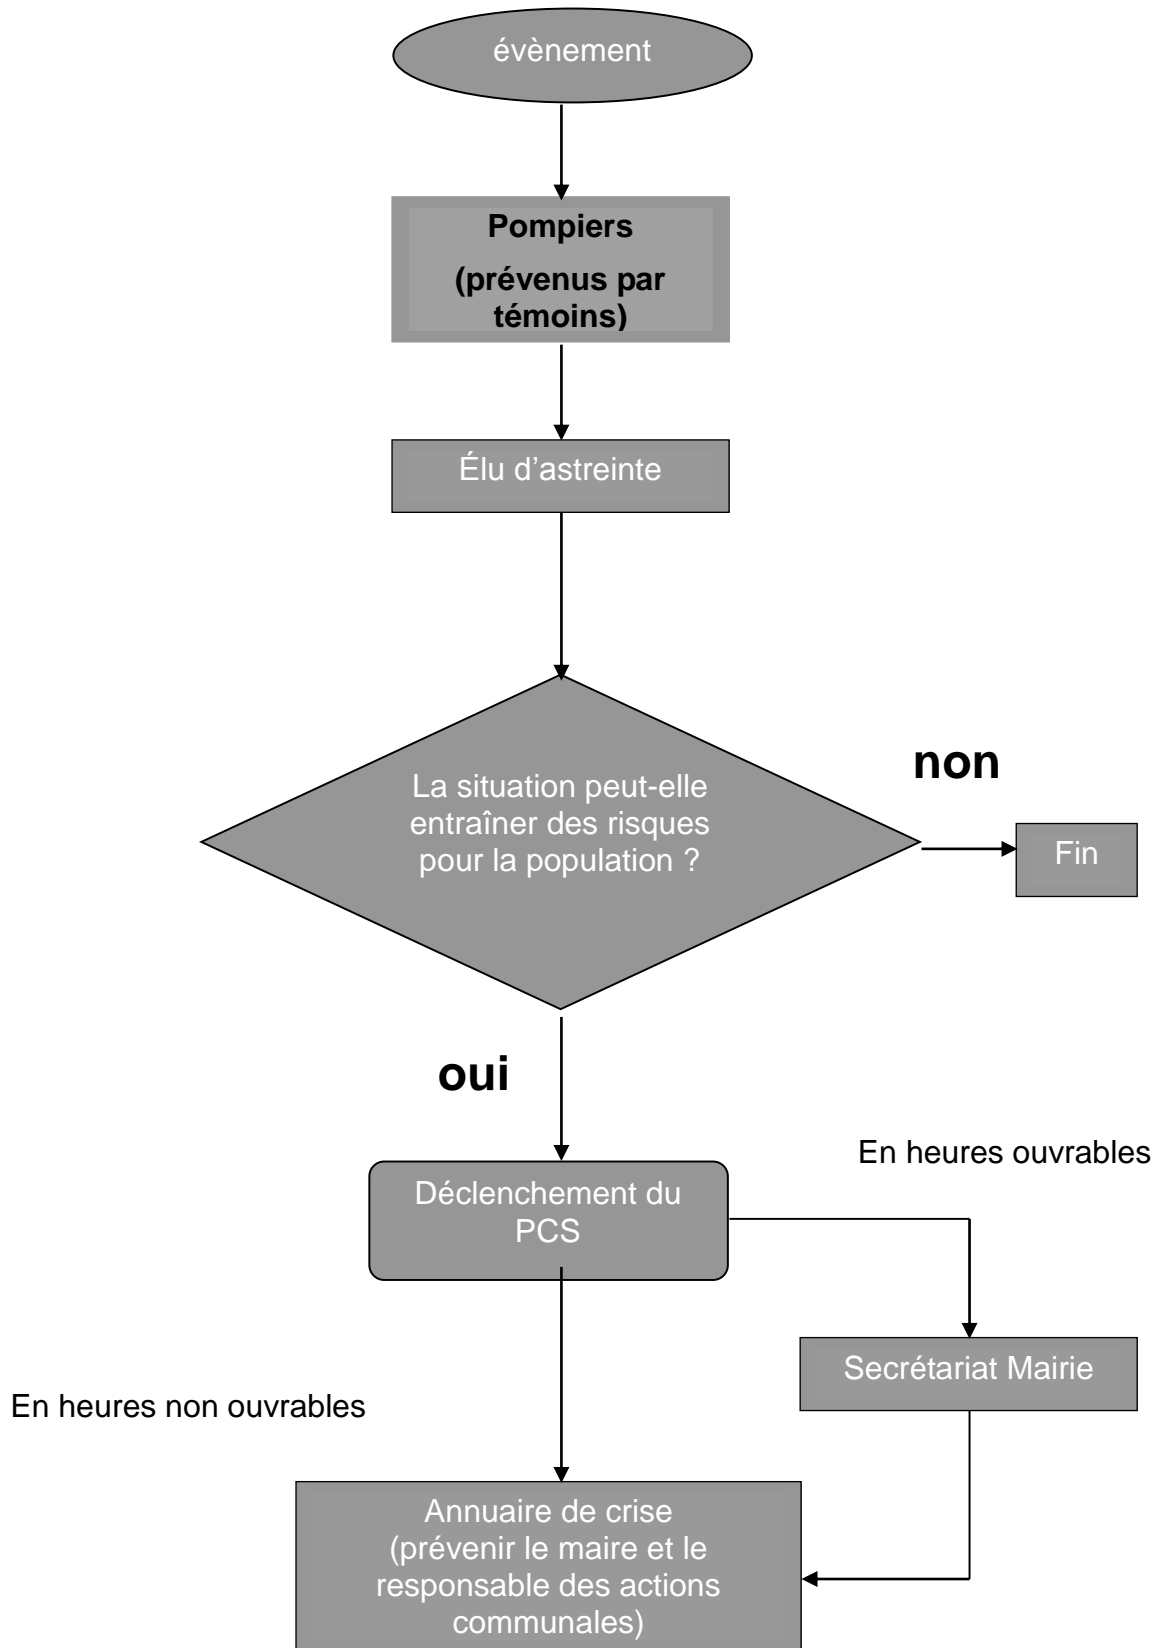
évènement

Pompiers

(prévenus par témoins)

Élu d'astreinte

La situation peut-elle entraîner des risques pour la population ?

non

Fin

oui

Déclenchement du PCS

En heures ouvrables

Secrétariat Mairie

En heures non ouvrables

Annuaire de crise (prévenir le maire et le responsable des actions communales)